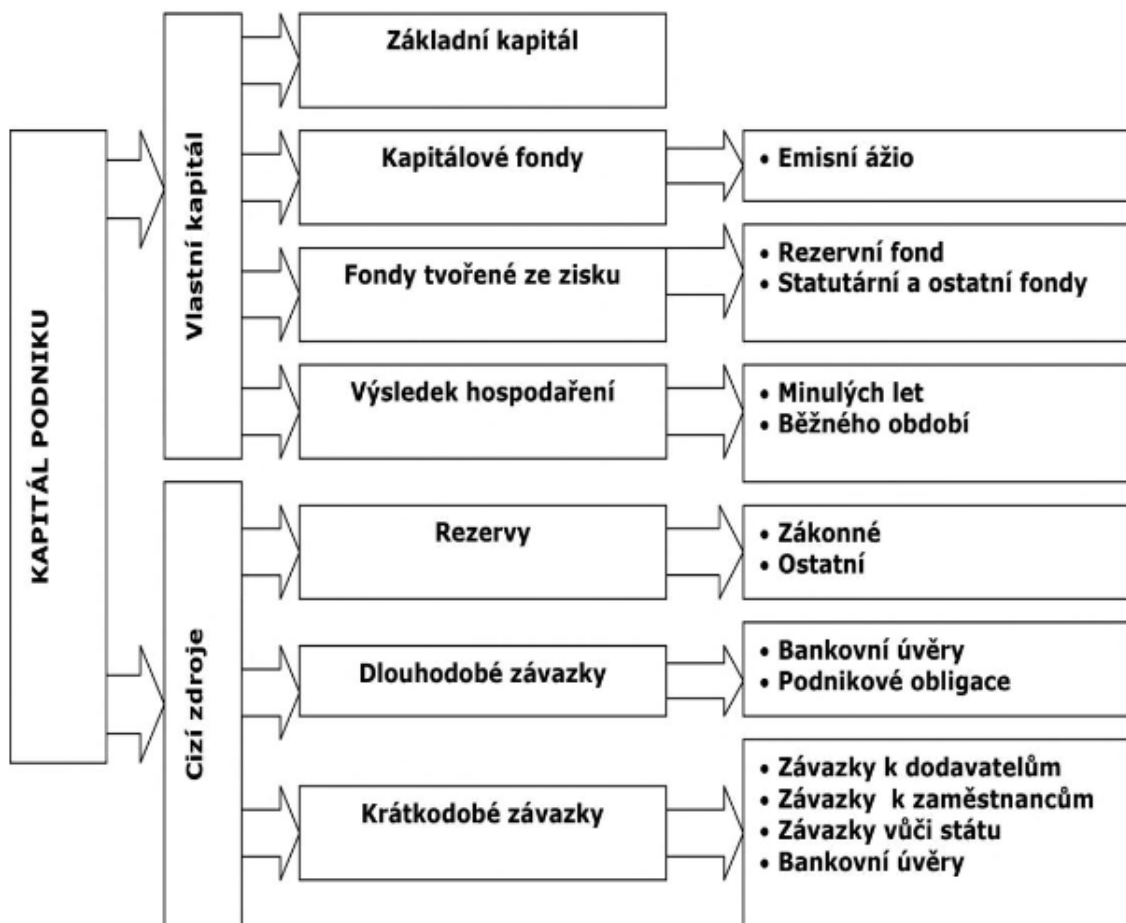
KAPITÁL PODNIKU

Vlastní kapitál

Základní kapitál

Kapitálové fondy

• Emisní ážio

Fondy tvořené ze zisku

• Rezervní fond
• Statutární a ostatní fondy

Výsledek hospodaření

• Minulých let
• Běžného období

Cizí zdroje

Rezervy

• Zákonné
• Ostatní

Dlouhodobé závazky

• Bankovní úvěry
• Podnikové obligace

Krátkodobé závazky

• Závazky k dodavatelům
• Závazky k zaměstnancům
• Závazky vůči státu
• Bankovní úvěry